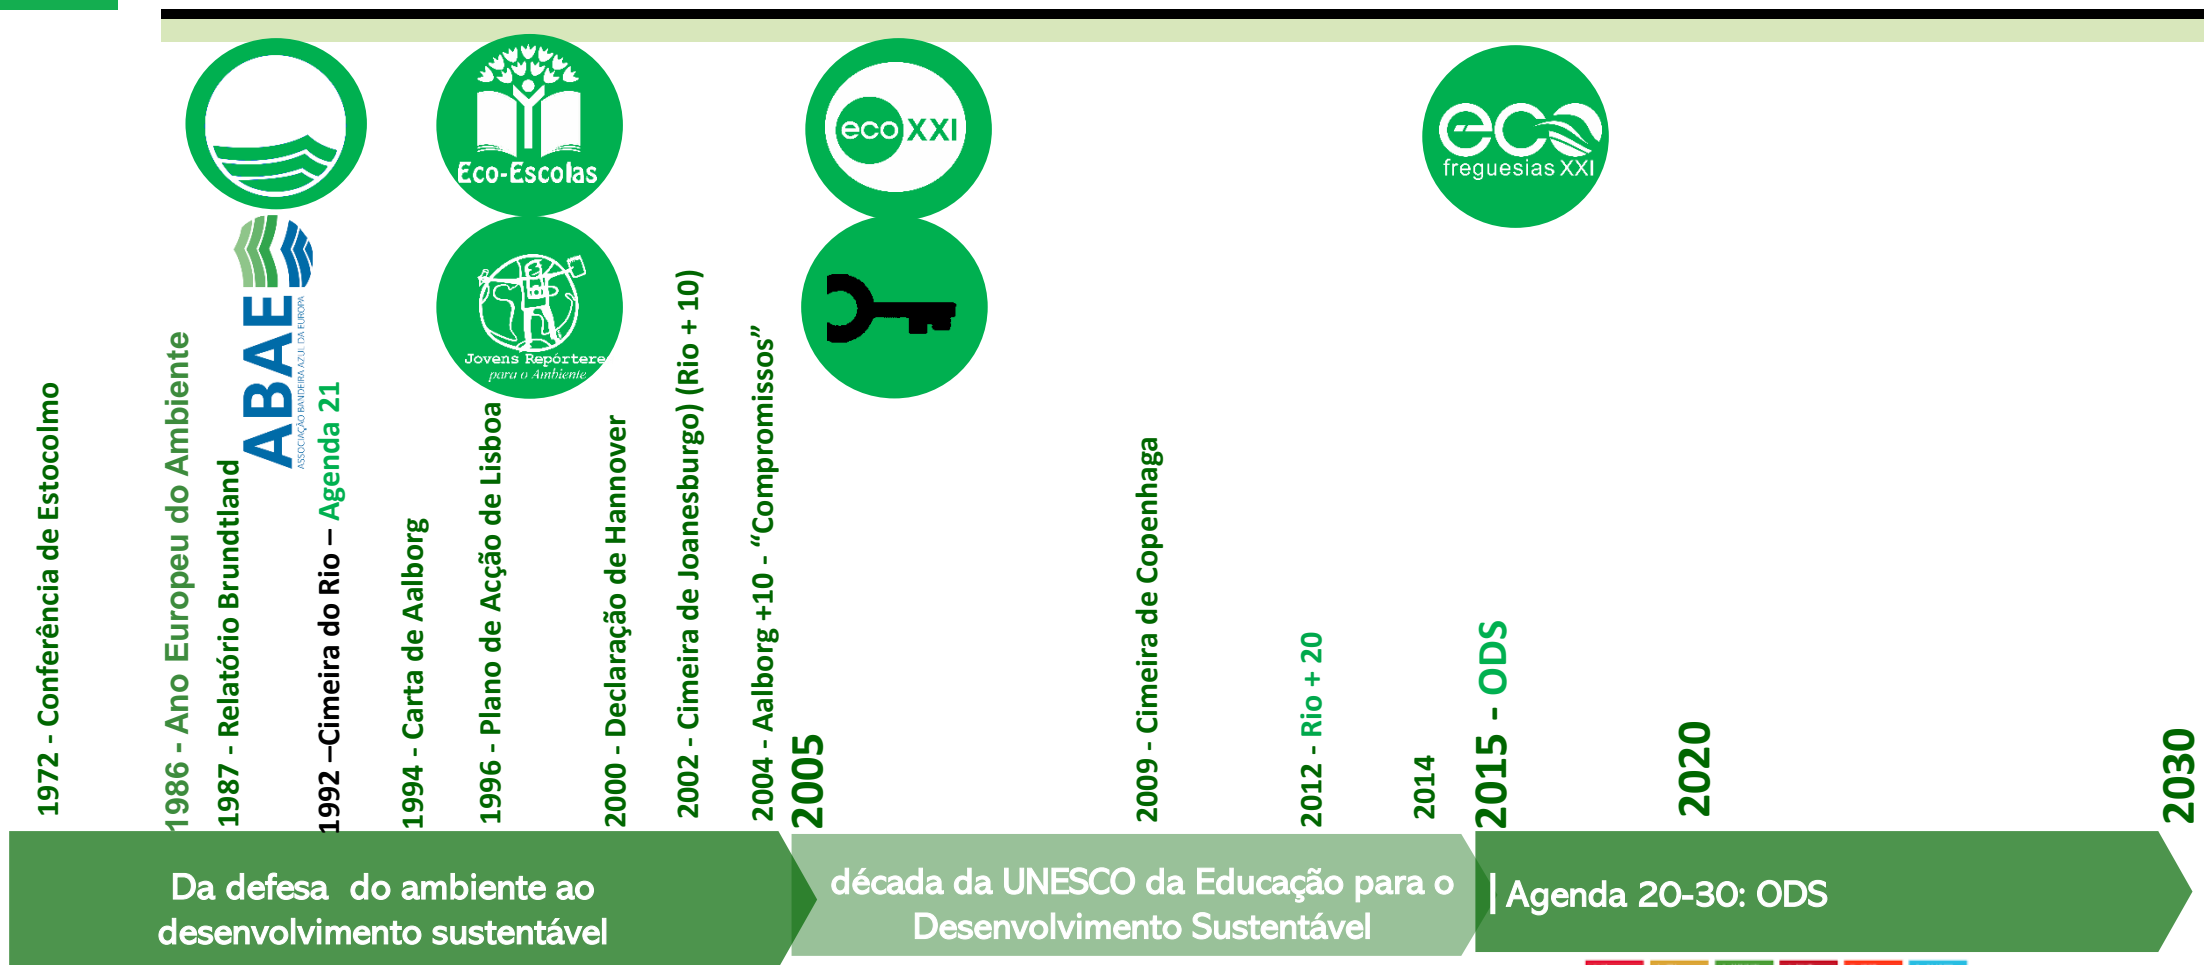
Eco-Escolas

Jovens Repórteres para o Ambiente

eco XXI

eco freguesias XXI

ABAE ASSOCIAÇÃO BANDEIRA AZUL DA EUROPA

1972 - Conferência de Estocolmo

1986 - Ano Europeu do Ambiente

1987 - Relatório Brundtland

1992 –Cimeira do Rio – Agenda 21

1994 - Carta de Aalborg

1996 - Plano de Acção de Lisboa

2000 - Declaração de Hannover

2002 - Cimeira de Joanesburgo) (Rio + 10)

2004 - Aalborg +10 - "Compromissos"

2005

2009 - Cimeira de Copenhaga

2012 - Rio + 20

2014

2015 - ODS

2020

2030

Da defesa do ambiente ao desenvolvimento sustentável

década da UNESCO da Educação para o Desenvolvimento Sustentável

| Agenda 20-30: ODS